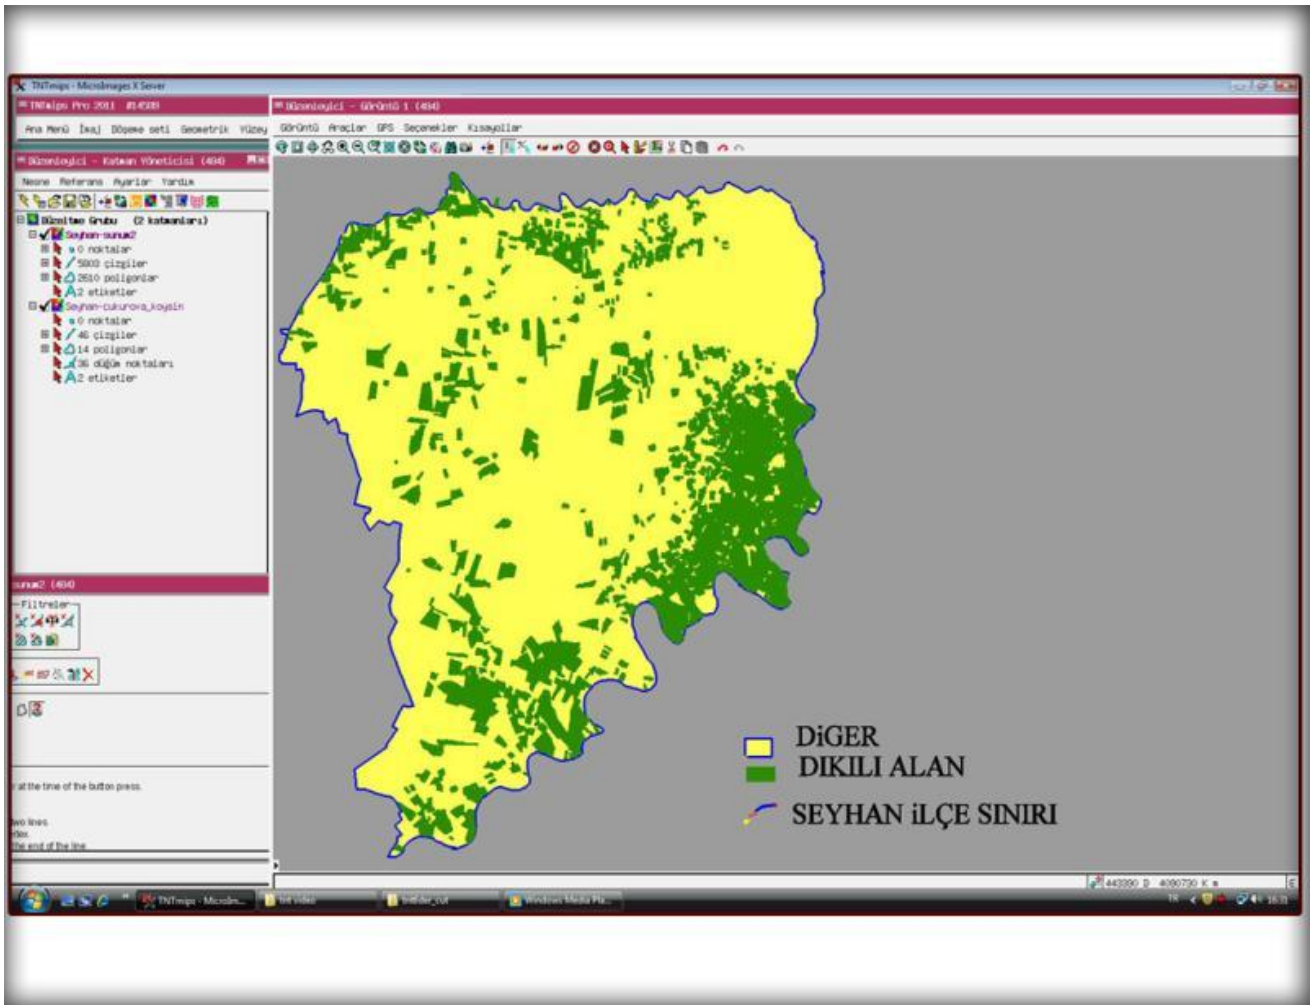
TNTmips - MicroImages X Server

TNTmips Pro 2011 #14599

Ana Menü İkaj Döşeme seti Geometrik Yüzey

Düzenleyici - Katman Yöneticisi (494)

Nesne Referans Ayarlar Yardım

Düzeltme Grubu (2 katmanları)
Seyhan-sunum2
0 noktalar
5803 çizgiler
2610 poligonlar
2 etiketler
Seyhan-cukurova_koysin
0 noktalar
46 çizgiler
14 poligonlar
36 düğüm noktaları
2 etiketler

sunum2 (494)

Filtreler

at the time of the button press.

two lines.
rtex.
the end of the line.

Düzenleyici - Görüntü 1 (494)

Görüntü Araçlar GPS Seçenekler Kısayollar

DiGER
DIKILI ALAN
SEYHAN iLÇE SINIRI

443390 D 4080730 K m

TNTmips - Microim... | tnt video | tntfolder_cut | Windows Media Pla...

TR 16:31